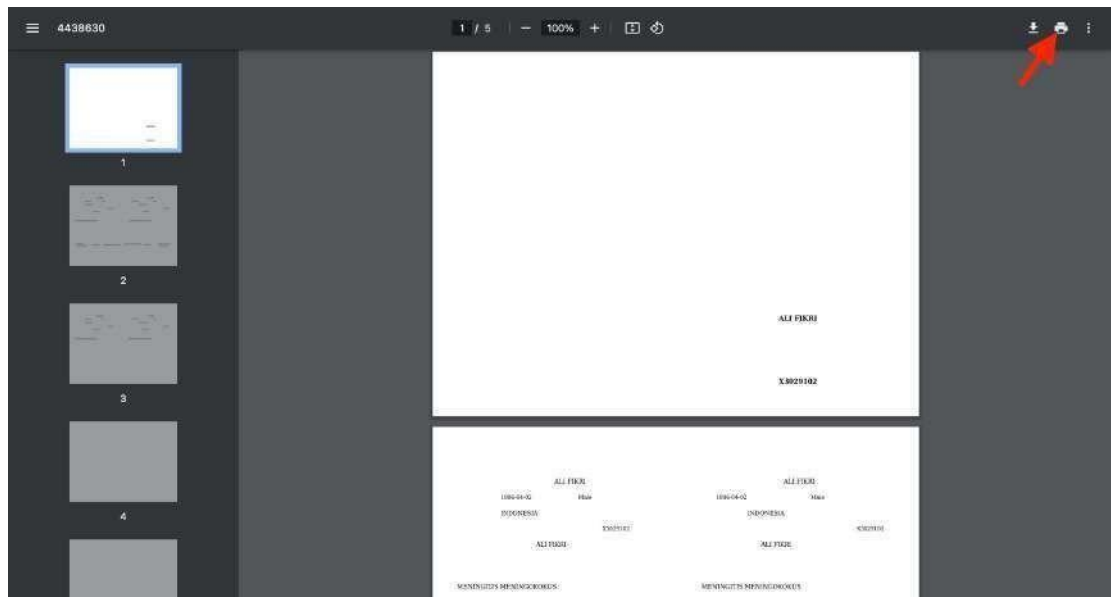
4438630

1 / 5 | − 100% +

1

2

3

4

ALI FIKRI

X8029102

ALI FIKRI
1986-04-02 Male
INDONESIA
X8029102
ALI FIKRI

ALI FIKRI
1986-04-02 Male
INDONESIA
X8029102
ALI FIKRI

MENINGITIS MENINGOKOKUS

MENINGITIS MENINGOKOKUS